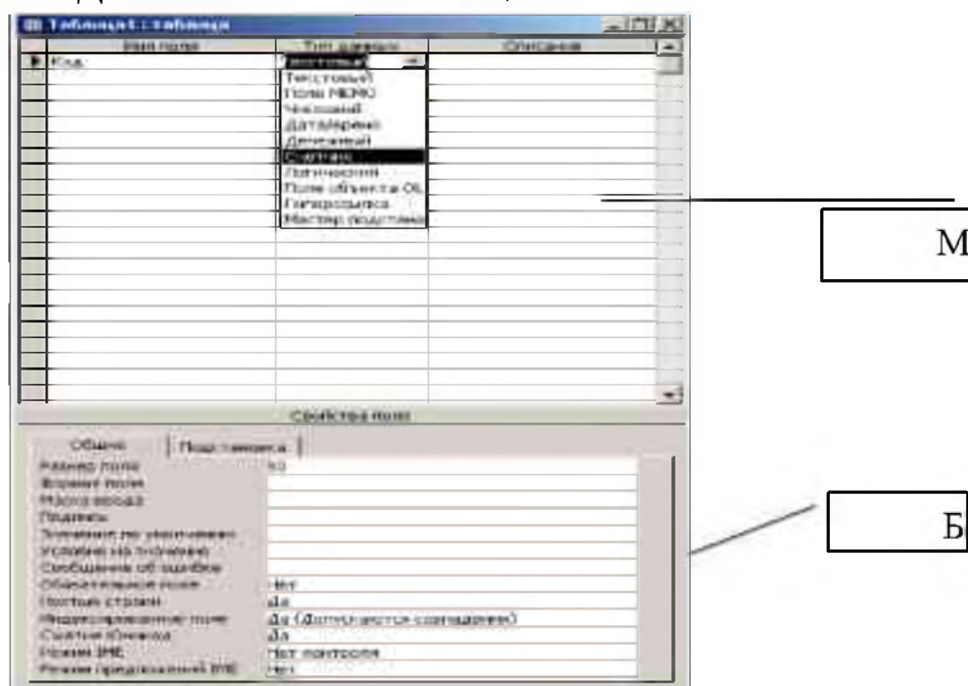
Таблица1 : таблица

| Имя поля | Тип данных | Описание |
|---|---|---|
| Код | Счетчик | |

Текстовый
Поле MEMO
Числовой
Дата/время
Денежный
Счетчик
Логический
Поле объекта OLE
Гиперссылка
Мастер подстановок

М

Свойства поля

Общие | Подстановка

| | |
|---|---|
| Размер поля | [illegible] |
| Формат поля | |
| Маска ввода | |
| Подпись | |
| Значение по умолчанию | |
| Условие на значение | |
| Сообщение об ошибке | |
| Обязательное поле | Нет |
| Пустые строки | Да |
| Индексированное поле | Да (Допускаются совпадения) |
| Сжатие Юникод | Да |
| Режим IME | Нет контроля |
| Режим предложений IME | Нет |

Б